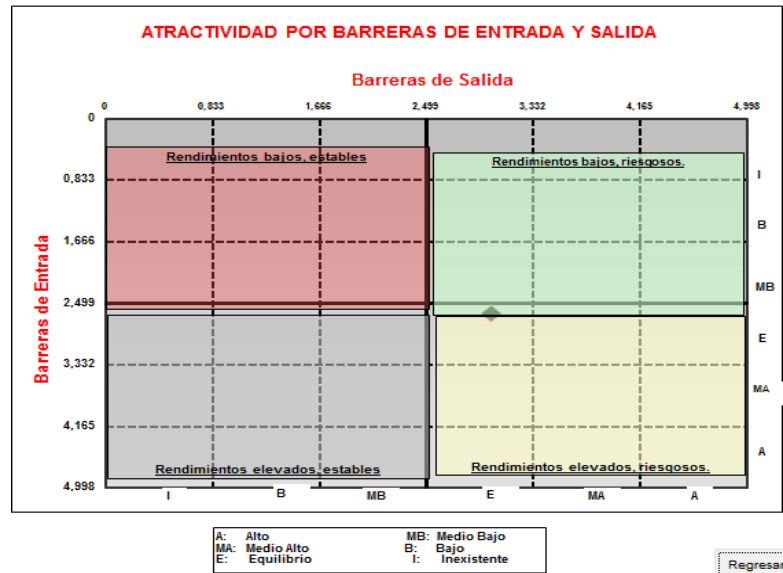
ATRACTIVIDAD POR BARRERAS DE ENTRADA Y SALIDA

Barreras de Salida

0
0,833
1,666
2,499
3,332
4,165
4,998

Barreras de Entrada

0
0,833
1,666
2,499
3,332
4,165
4,998

Rendimientos bajos, estables

Rendimientos bajos, riesgosos.

Rendimientos elevados, estables

Rendimientos elevados, riesgosos.

I
B
MB
E
MA
A

I
B
MB
E
MA
A

| | |
|---|---|
| A: Alto | MB: Medio Bajo |
| MA: Medio Alto | B: Bajo |
| E: Equilibrio | I: Inexistente |

Regresar